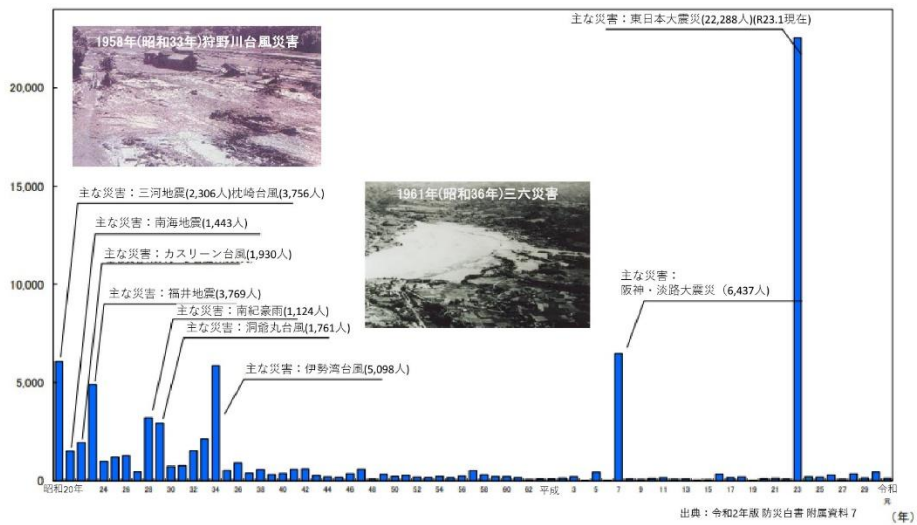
1958年(昭和33年)狩野川台風災害

主な災害：東日本大震災(22,288人)(R23.1現在)

20,000

15,000

10,000

5,000

0

主な災害：三河地震(2,306人)枕崎台風(3,756人)

主な災害：南海地震(1,443人)

主な災害：カスリーン台風(1,930人)

主な災害：福井地震(3,769人)

主な災害：南紀豪雨(1,124人)

主な災害：洞爺丸台風(1,761人)

主な災害：伊勢湾台風(5,098人)

1961年(昭和36年)三六災害

主な災害：
阪神・淡路大震災（6,437人）

昭和20年 24 26 28 30 32 34 36 38 40 42 44 46 48 50 52 54 56 58 60 62 平成 3 5 7 9 11 13 15 17 19 21 23 25 27 29 令和元

（年）

出典：令和2年版 防災白書 附属資料7